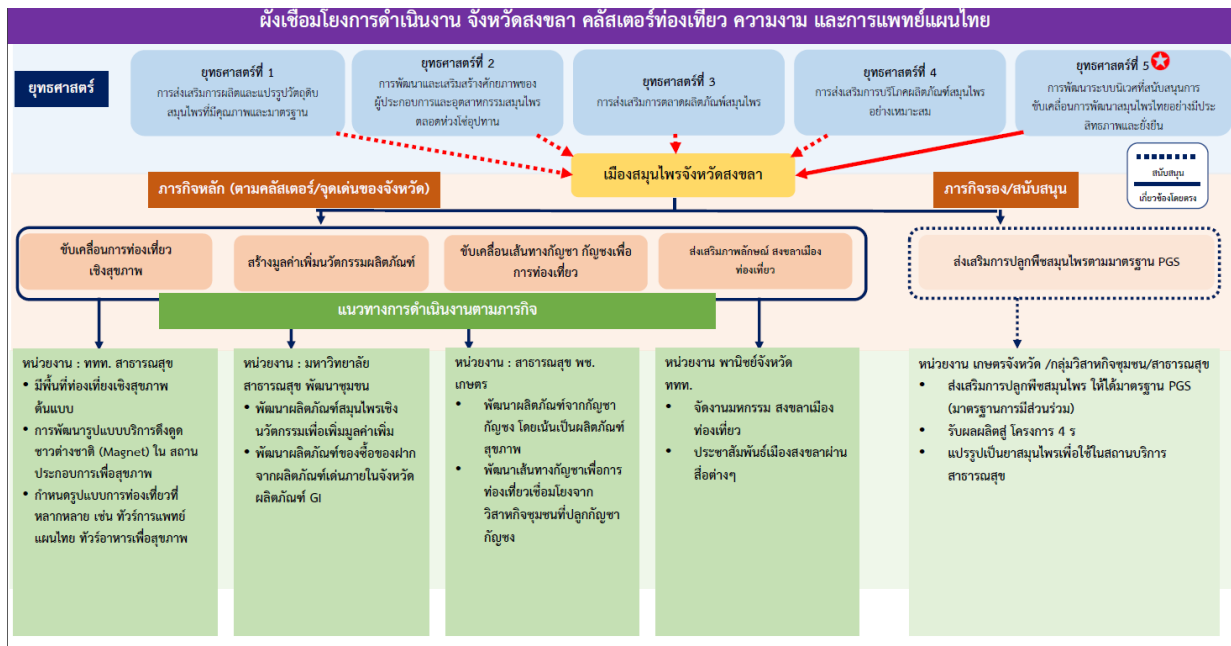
ผังเชื่อมโยงการดำเนินงาน จังหวัดสงขลา คลัสเตอร์ท่องเที่ยว ความงาม และการแพทย์แผนไทย

ยุทธศาสตร์

ยุทธศาสตร์ที่ 1
การส่งเสริมการผลิตและแปรรูปวัตถุดิบสมุนไพรที่มีคุณภาพและมาตรฐาน

ยุทธศาสตร์ที่ 2
การพัฒนาและเสริมสร้างศักยภาพของผู้ประกอบการและอุตสาหกรรมสมุนไพรตลอดห่วงโซ่อุปทาน

ยุทธศาสตร์ที่ 3
การส่งเสริมการตลาดผลิตภัณฑ์สมุนไพร

ยุทธศาสตร์ที่ 4
การส่งเสริมการบริโภคผลิตภัณฑ์สมุนไพรอย่างเหมาะสม

ยุทธศาสตร์ที่ 5
การพัฒนาระบบนิเวศที่สนับสนุนการขับเคลื่อนการพัฒนาสมุนไพรไทยอย่างมีประสิทธิภาพและยั่งยืน

เมืองสมุนไพรจังหวัดสงขลา

สนับสนุน
เกี่ยวข้องโดยตรง

ภารกิจหลัก (ตามคลัสเตอร์/จุดเด่นของจังหวัด)

ภารกิจรอง/สนับสนุน

ขับเคลื่อนการท่องเที่ยวเชิงสุขภาพ

สร้างมูลค่าเพิ่มนวัตกรรมผลิตภัณฑ์

ขับเคลื่อนเส้นทางกัญชา กัญชงเพื่อการท่องเที่ยว

ส่งเสริมภาพลักษณ์ สงขลาเมืองท่องเที่ยว

ส่งเสริมการปลูกพืชสมุนไพรตามมาตรฐาน PGS

แนวทางการดำเนินงานตามภารกิจ

หน่วยงาน : ททท. สาธารณสุข
• มีพื้นที่ท่องเที่ยงเชิงสุขภาพต้นแบบ
• การพัฒนารูปแบบบริการดึงดูดชาวต่างชาติ (Magnet) ใน สถานประกอบการเพื่อสุขภาพ
• กำหนดรูปแบบการท่องเที่ยวที่หลากหลาย เช่น ทัวร์การแพทย์แผนไทย ทัวร์อาหารเพื่อสุขภาพ

หน่วยงาน : มหาวิทยาลัย สาธารณสุข พัฒนาชุมชน
• พัฒนาผลิตภัณฑ์สมุนไพรเชิงนวัตกรรมเพื่อเพิ่มมูลค่าเพิ่ม
• พัฒนาผลิตภัณฑ์ของซื้อของฝากจากผลิตภัณฑ์เด่นภายในจังหวัด ผลิตภัณฑ์ GI

หน่วยงาน : สาธารณสุข พช. เกษตร
• พัฒนาผลิตภัณฑ์จากกัญชา กัญชง โดยเน้นเป็นผลิตภัณฑ์สุขภาพ
• พัฒนาเส้นทางกัญชาเพื่อการท่องเที่ยวเชื่อมโยงจากวิสาหกิจชุมชนที่ปลูกกัญชา กัญชง

หน่วยงาน พาณิชย์จังหวัด ททท.
• จัดงานมหกรรม สงขลาเมืองท่องเที่ยว
• ประชาสัมพันธ์เมืองสงขลาผ่านสื่อต่างๆ

หน่วยงาน เกษตรจังหวัด /กลุ่มวิสาหกิจชุมชน/สาธารณสุข
• ส่งเสริมการปลูกพืชสมุนไพร ให้ได้มาตรฐาน PGS (มาตรฐานการมีส่วนร่วม)
• รับผลผลิตสู่ โครงการ 4 ร
• แปรรูปเป็นยาสมุนไพรเพื่อใช้ในสถานบริการสาธารณสุข